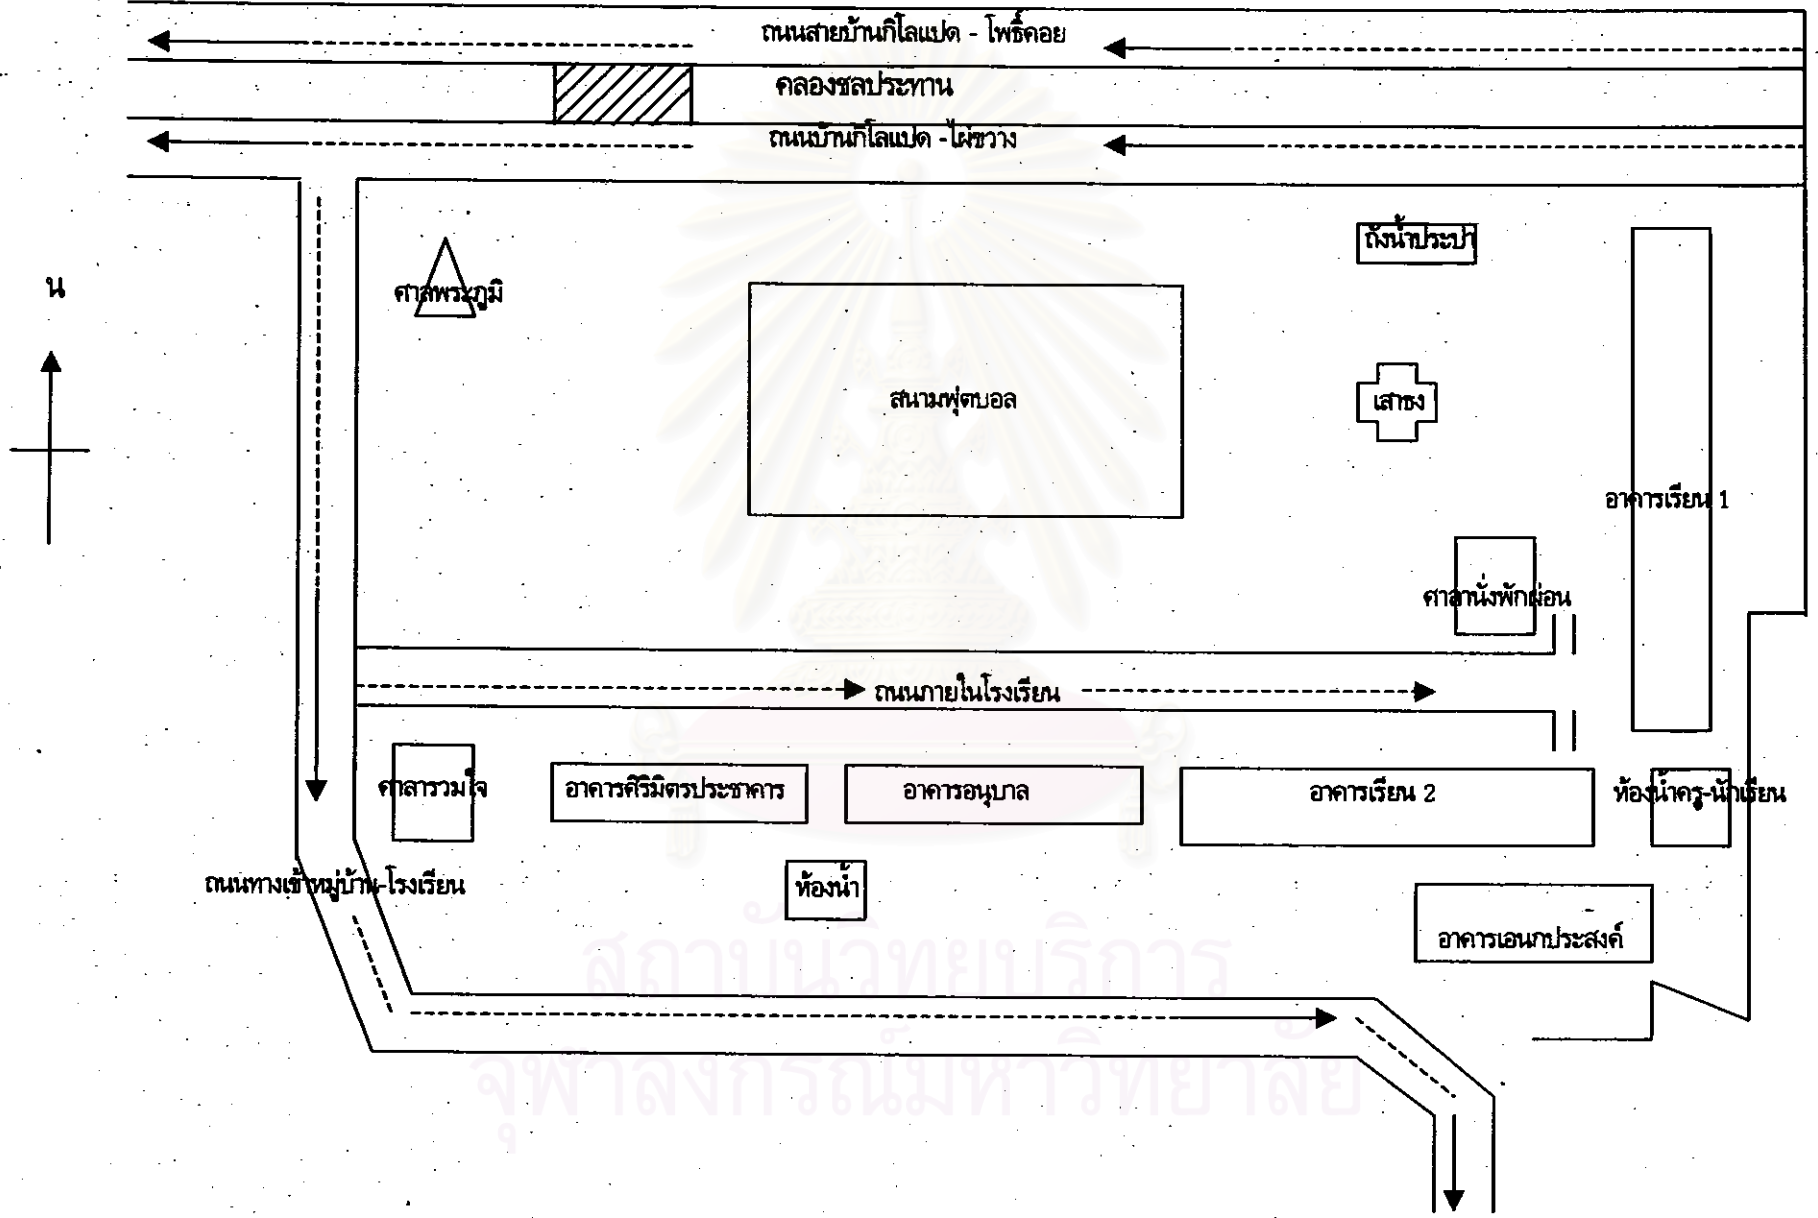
ถนนสายบ้านกิโลแปด - โพธิ์คอย

คลองชลประทาน

ถนนบ้านกิโลแปด - ไผ่ขวาง

น

ศาลพระภูมิ

ถังน้ำประปา

สนามฟุตบอล

เสาธง

อาคารเรียน 1

ศาลานั่งพักผ่อน

ถนนภายในโรงเรียน

ศาลารวมใจ

อาคารศิริมิตรประชาคาร

อาคารอนุบาล

อาคารเรียน 2

ห้องน้ำครู-นักเรียน

ถนนทางเข้าหมู่บ้าน-โรงเรียน

ห้องน้ำ

อาคารเอนกประสงค์

สถาบันวิทยบริการ
จุฬาลงกรณ์มหาวิทยาลัย